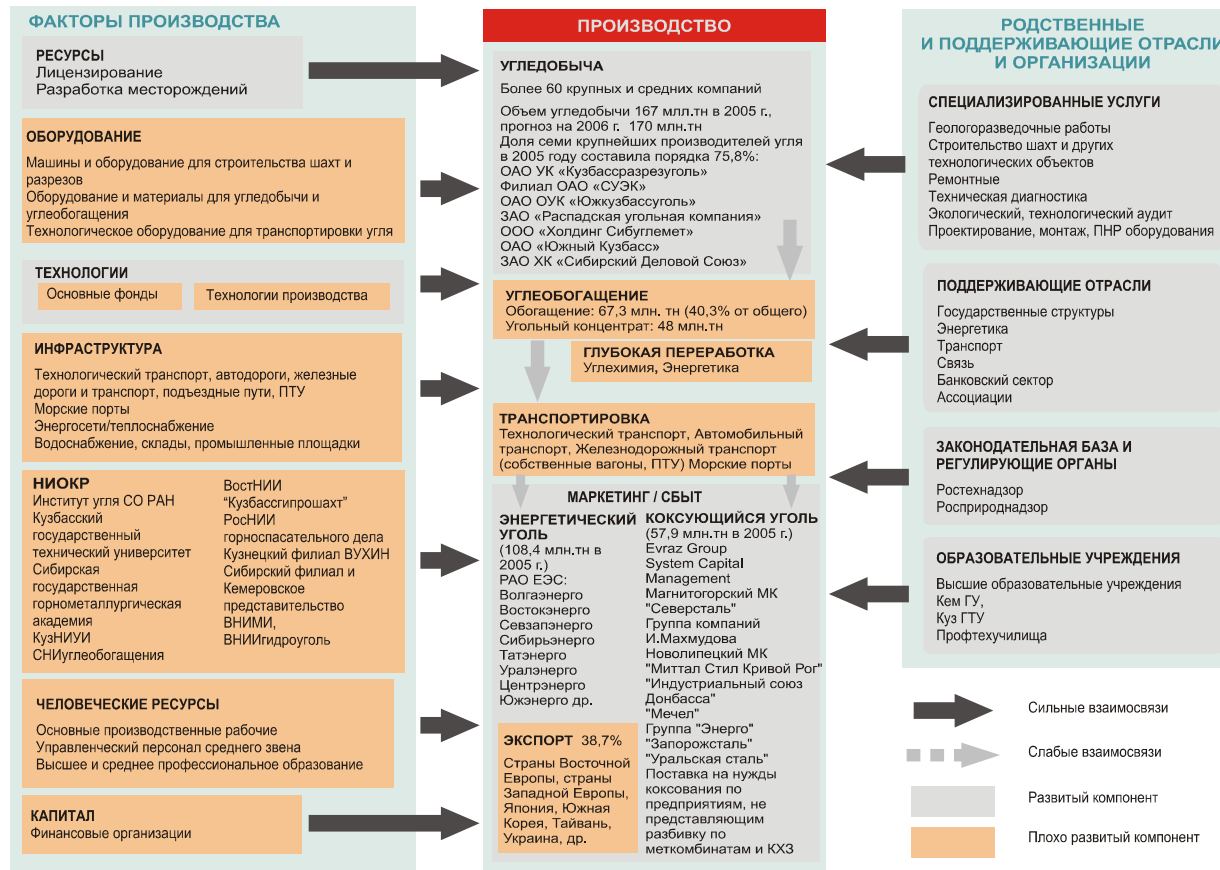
ФАКТОРЫ ПРОИЗВОДСТВА

РЕСУРСЫ
Лицензирование
Разработка месторождений

ОБОРУДОВАНИЕ
Машины и оборудование для строительства шахт и разрезов
Оборудование и материалы для угледобычи и углеобогащения
Технологическое оборудование для транспортировки угля

ТЕХНОЛОГИИ
Основные фонды
Технологии производства

ИНФРАСТРУКТУРА
Технологический транспорт, автодороги, железные дороги и транспорт, подъездные пути, ПТУ
Морские порты
Энергосети/теплоснабжение
Водоснабжение, склады, промышленные площадки

НИОКР
Институт угля СО РАН
Кузбасский государственный технический университет
Сибирская государственная горнометаллургическая академия
КузНИУИ
СНИуглеобогащения

ВостНИИ
"Кузбассгипрошахт"
РосНИИ горноспасательного дела
Кузнецкий филиал ВУХИН
Сибирский филиал и Кемеровское представительство
ВНИМИ,
ВНИИгидроуголь

ЧЕЛОВЕЧЕСКИЕ РЕСУРСЫ
Основные производственные рабочие
Управленческий персонал среднего звена
Высшее и среднее профессиональное образование

КАПИТАЛ
Финансовые организации

ПРОИЗВОДСТВО

УГЛЕДОБЫЧА
Более 60 крупных и средних компаний
Объем угледобычи 167 млл.тн в 2005 г., прогноз на 2006 г. 170 млн.тн
Доля семи крупнейших производителей угля в 2005 году составила порядка 75,8%:
ОАО УК «Кузбассразрезуголь»
Филиал ОАО «СУЭК»
ОАО ОУК «Южкузбассуголь»
ЗАО «Распадская угольная компания»
ООО «Холдинг Сибуглемет»
ОАО «Южный Кузбасс»
ЗАО ХК «Сибирский Деловой Союз»

УГЛЕОБОГАЩЕНИЕ
Обогащение: 67,3 млн. тн (40,3% от общего)
Угольный концентрат: 48 млн.тн

ГЛУБОКАЯ ПЕРЕРАБОТКА
Углехимия, Энергетика

ТРАНСПОРТИРОВКА
Технологический транспорт, Автомобильный транспорт, Железнодорожный транспорт (собственные вагоны, ПТУ) Морские порты

МАРКЕТИНГ / СБЫТ

ЭНЕРГЕТИЧЕСКИЙ УГОЛЬ
(108,4 млн.тн в 2005 г.)
РАО ЕЭС:
Волгаэнерго
Востокэнерго
Севзапэнерго
Сибирьэнерго
Татэнерго
Уралэнерго
Центрэнерго
Южэнерго др.

ЭКСПОРТ 38,7%
Страны Восточной Европы, страны Западной Европы, Япония, Южная Корея, Тайвань, Украина, др.

КОКСУЮЩИЙСЯ УГОЛЬ
(57,9 млн.тн в 2005 г.)
Evraz Group
System Capital Management
Магнитогорский МК
"Северсталь"
Группа компаний И.Махмудова
Новолипецкий МК
"Миттал Стил Кривой Рог"
"Индустриальный союз Донбасса"
"Мечел"
Группа "Энерго"
"Запорожсталь"
"Уральская сталь"
Поставка на нужды коксования по предприятиям, не представляющим разбивку по меткомбинатам и КХЗ

РОДСТВЕННЫЕ И ПОДДЕРЖИВАЮЩИЕ ОТРАСЛИ И ОРГАНИЗАЦИИ

СПЕЦИАЛИЗИРОВАННЫЕ УСЛУГИ
Геологоразведочные работы
Строительство шахт и других технологических объектов
Ремонтные
Техническая диагностика
Экологический, технологический аудит
Проектирование, монтаж, ПНР оборудования

ПОДДЕРЖИВАЮЩИЕ ОТРАСЛИ
Государственные структуры
Энергетика
Транспорт
Связь
Банковский сектор
Ассоциации

ЗАКОНОДАТЕЛЬНАЯ БАЗА И РЕГУЛИРУЮЩИЕ ОРГАНЫ
Ростехнадзор
Росприроднадзор

ОБРАЗОВАТЕЛЬНЫЕ УЧРЕЖДЕНИЯ
Высшие образовательные учреждения
Кем ГУ,
Куз ГТУ
Профтехучилища

Сильные взаимосвязи
Слабые взаимосвязи
Развитый компонент
Плохо развитый компонент